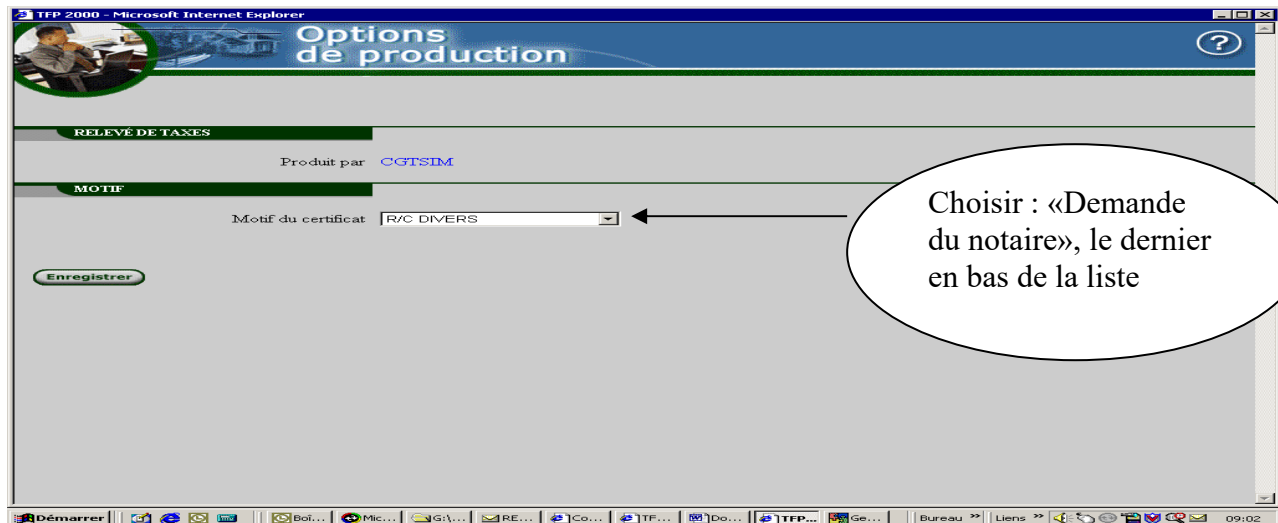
TFP 2000 - Microsoft Internet Explorer

Options de production

?

RELEVÉ DE TAXES

Produit par CGTSIM

MOTIF

Motif du certificat R/C DIVERS

Choisir : «Demande du notaire», le dernier en bas de la liste

Enregistrer

Démarrer | Boî... | Mic... | G:\... | RE... | Co... | TF... | Do... | TFP... | Ge... | Bureau » | Liens » | 09:02